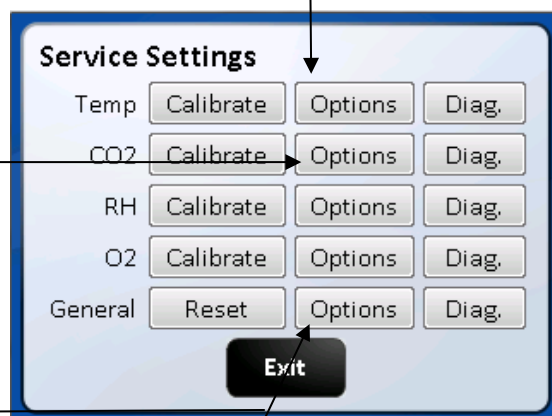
Service Settings

| | | | |
|---|---|---|---|
| Temp | Calibrate | Options | Diag. |
| CO2 | Calibrate | Options | Diag. |
| RH | Calibrate | Options | Diag. |
| O2 | Calibrate | Options | Diag. |
| General | Reset | Options | Diag. |

Exit